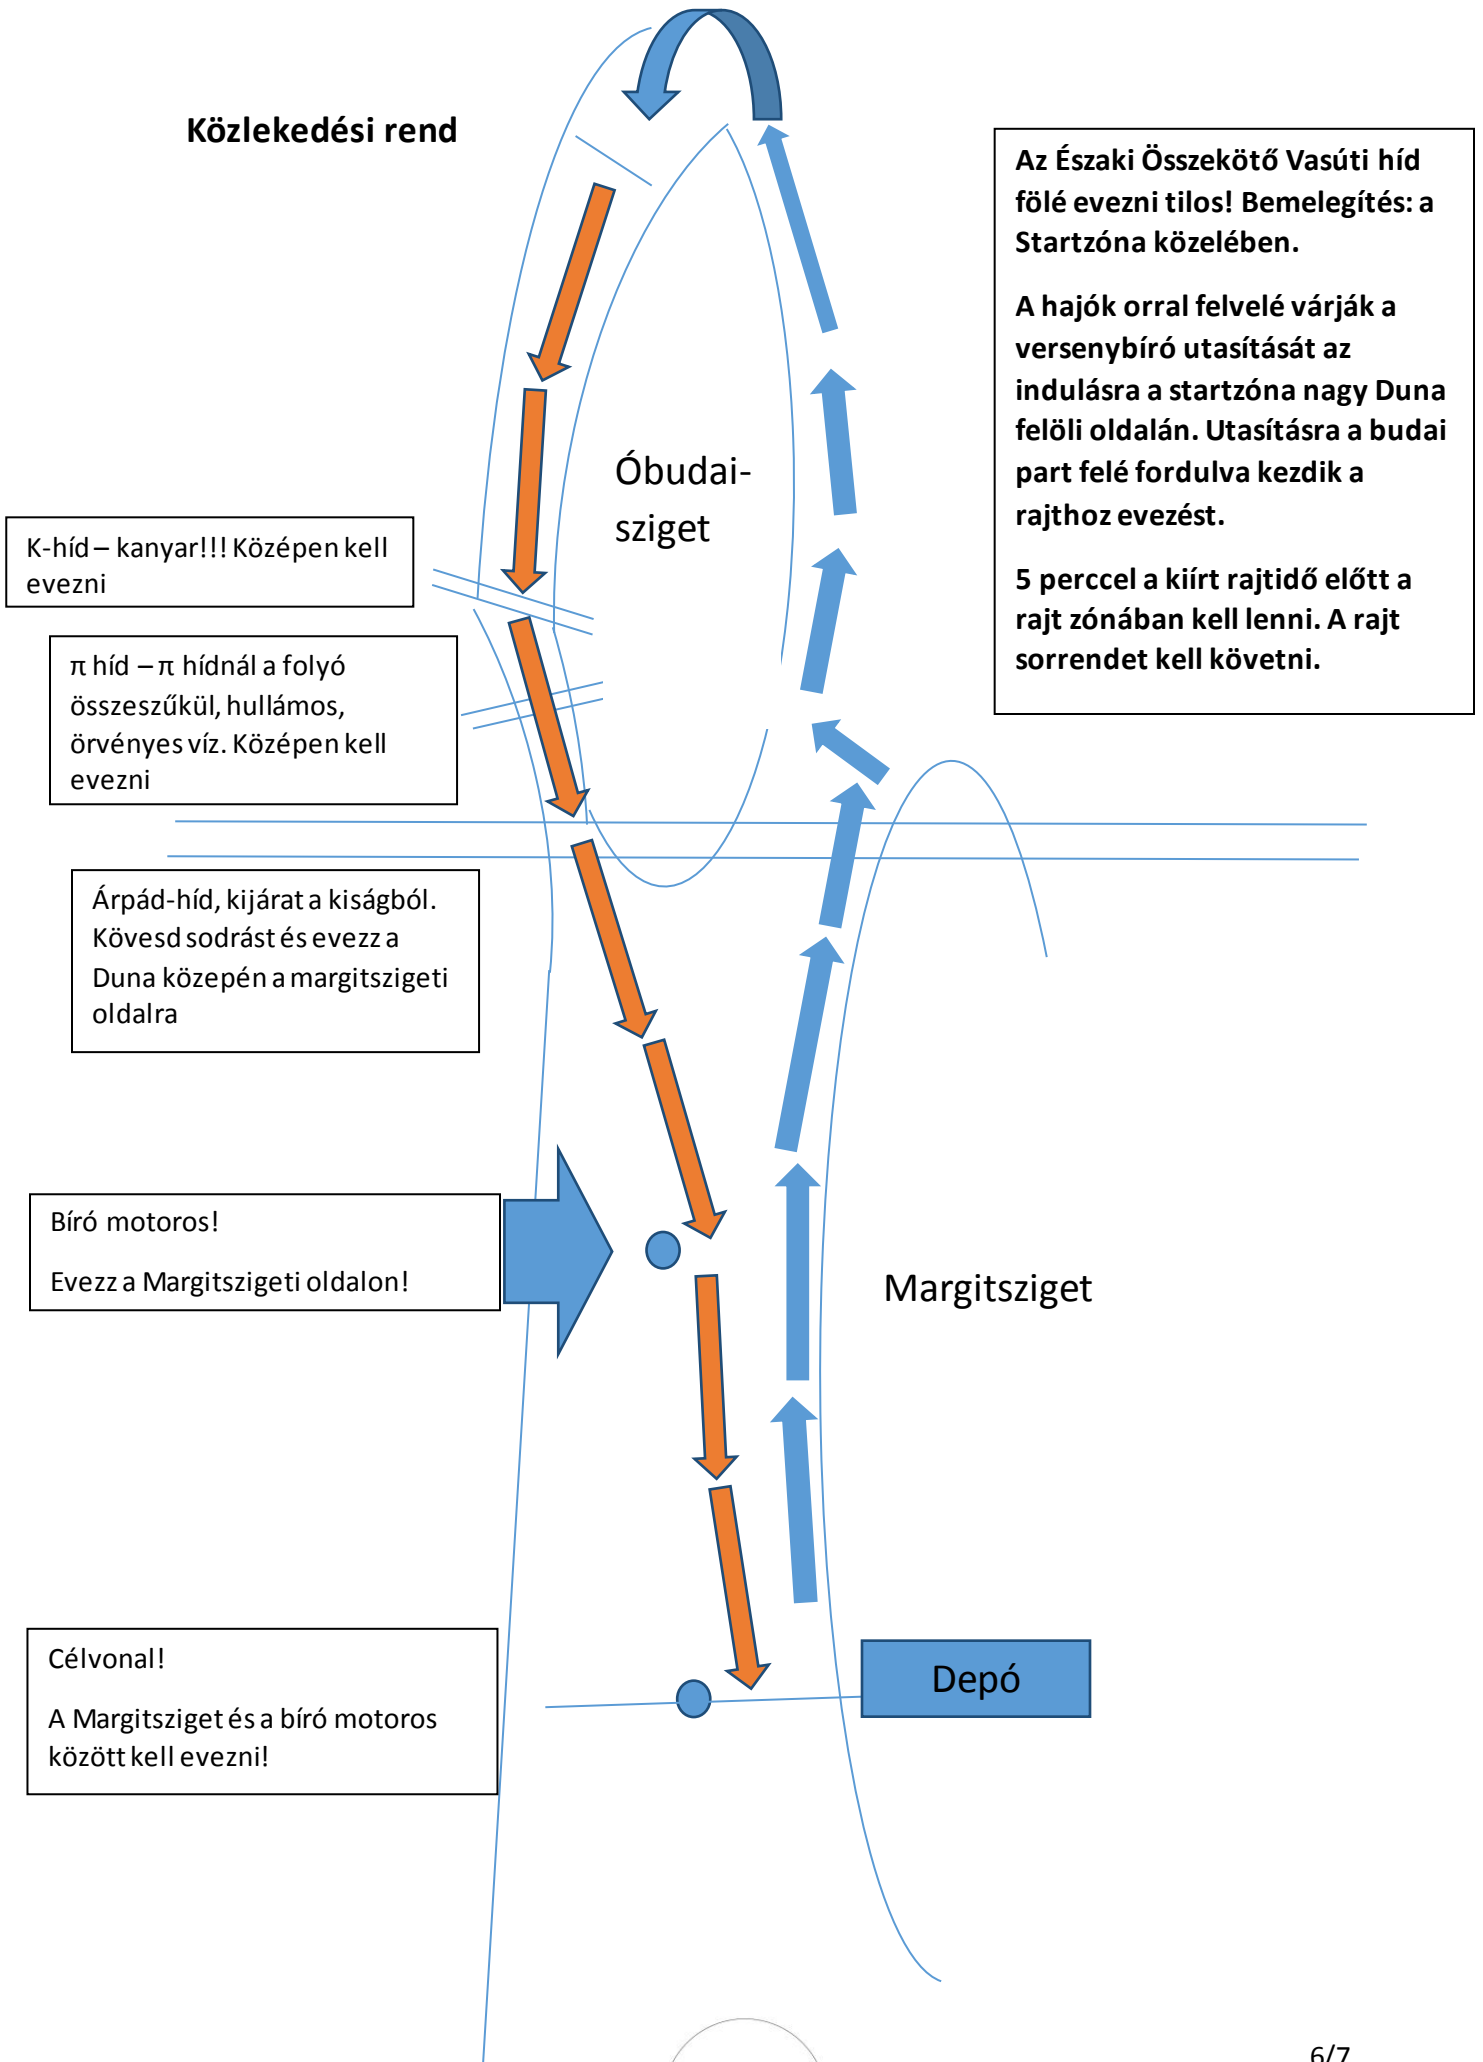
Közlekedési rend

Az Északi Összekötő Vasúti híd fölé evezni tilos! Bemelegítés: a Startzóna közelében.

A hajók orral felvelé várják a versenybíró utasítását az indulásra a startzóna nagy Duna felöli oldalán. Utasításra a budai part felé fordulva kezdik a rajthoz evezést.

5 perccel a kiírt rajtidő előtt a rajt zónában kell lenni. A rajt sorrendet kell követni.

Óbudai-sziget

K-híd – kanyar!!! Középen kell evezni

π híd – π hídnál a folyó összeszűkül, hullámos, örvényes víz. Középen kell evezni

Árpád-híd, kijárat a kiságból. Kövesd sodrást és evezz a Duna közepén a margitszigeti oldalra

Bíró motoros!

Evezz a Margitszigeti oldalon!

Margitsziget

Célvonal!

A Margitsziget és a bíró motoros között kell evezni!

Depó

6/7